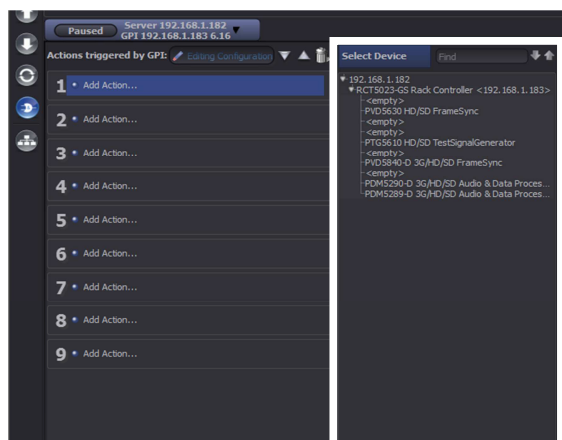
Paused
Server 192.168.1.182
GPI 192.168.1.183 6.16

Actions triggered by GPI: Editing Configuration

1 Add Action...
2 Add Action...
3 Add Action...
4 Add Action...
5 Add Action...
6 Add Action...
7 Add Action...
8 Add Action...
9 Add Action...

Select Device
Find

192.168.1.182
RCT5023-GS Rack Controller <192.168.1.183>
<empty>
PVD5630 HD/SD FrameSync
<empty>
<empty>
PTG5610 HD/SD TestSignalGenerator
<empty>
PVD5840-D 3G/HD/SD FrameSync
<empty>
PDM5290-D 3G/HD/SD Audio & Data Proces...
PDM5289-D 3G/HD/SD Audio & Data Proces...